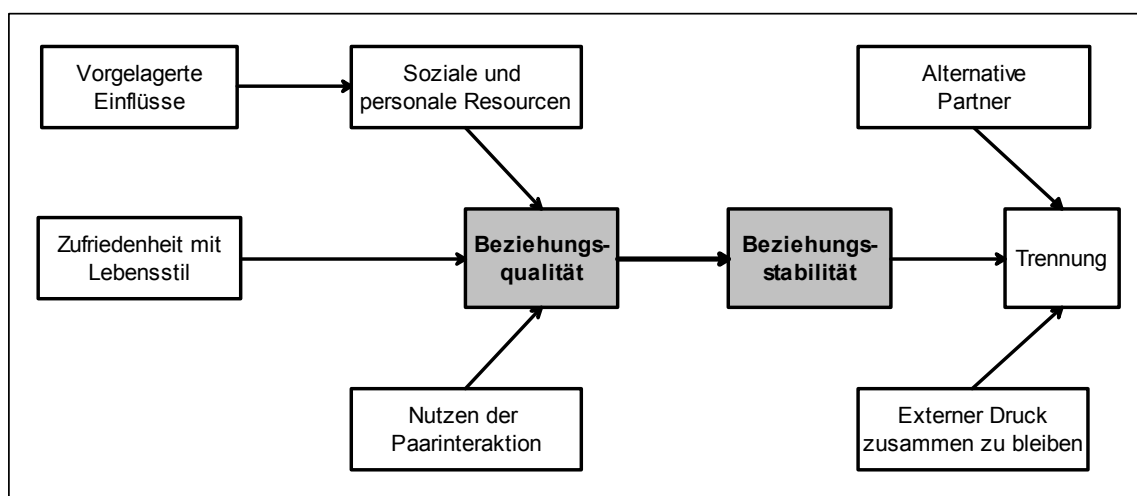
Vorgelagerte Einflüsse

Soziale und personale Resourcen

Alternative Partner

Zufriedenheit mit Lebensstil

Beziehungsqualität

Beziehungsstabilität

Trennung

Nutzen der Paarinteraktion

Externer Druck zusammen zu bleiben